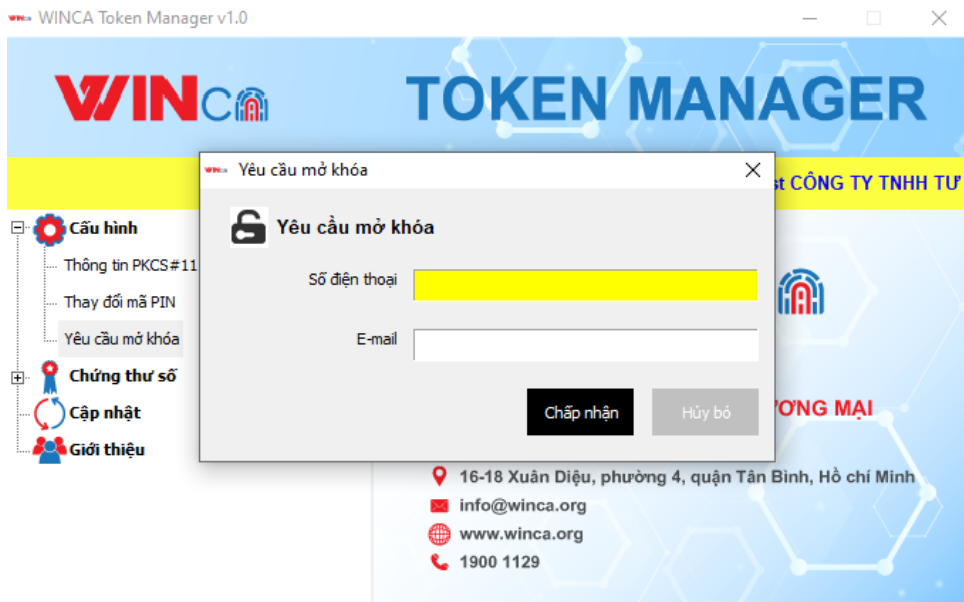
WINCA WINCA Token Manager v1.0

WINCA

TOKEN MANAGER

st CÔNG TY TNHH TƯ

Cấu hình
Thông tin PKCS#11
Thay đổi mã PIN
Yêu cầu mở khóa
Chứng thư số
Cập nhật
Giới thiệu

WINCA Yêu cầu mở khóa

Yêu cầu mở khóa

Số điện thoại

E-mail

Chấp nhận

Hủy bỏ

ƯƠNG MẠI

16-18 Xuân Diệu, phường 4, quận Tân Bình, Hồ chí Minh
info@winca.org
www.winca.org
1900 1129